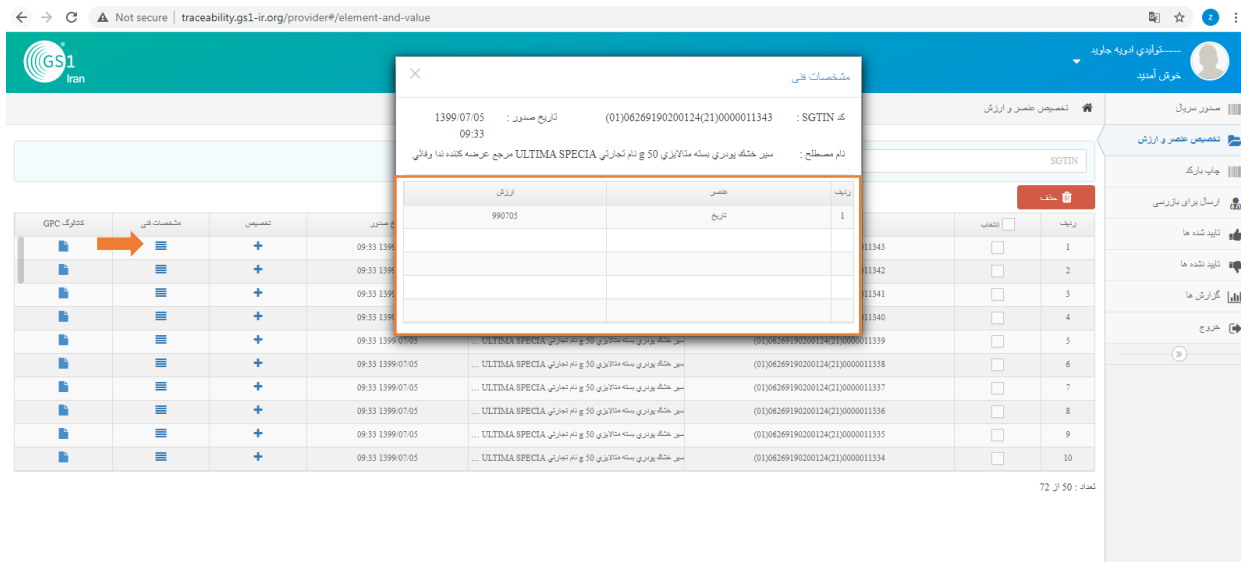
Not secure | traceability.gs1-ir.org/provider#/element-and-value

GS1 Iran

------تولیدي ادويه جاويد
خوش آمديد

صدور سريال
تخصيص عنصر و ارزش
چاپ بارکد
ارسال براي بازرسي
تاييد شده ها
تاييد نشده ها
گزارش ها
خروج

تخصيص عنصر و ارزش

SGTIN

حذف

مشخصات فنی

کد SGTIN : (01)06269190200124(21)0000011343
تاریخ صدور : 1399/07/05 09:33
نام مصطلح : سیر خشك پودري بسته متالايزي 50 g نام تجارتي ULTIMA SPECIA مرجع عرضه کننده ندا وفائي

| رديف | عنصر | ارزش |
|---|---|---|
| 1 | تاريخ | 990705 |
| | | |
| | | |
| | | |
| | | |

| رديف | انتخاب | | | تاريخ صدور | تخصيص | مشخصات فنی | کاتالوگ GPC |
|---|---|---|---|---|---|---|---|
| 1 | | (01)06269190200124(21)0000011343 | | 09:33 1399/07/05 | | | |
| 2 | | (01)06269190200124(21)0000011342 | | 09:33 1399/07/05 | | | |
| 3 | | (01)06269190200124(21)0000011341 | | 09:33 1399/07/05 | | | |
| 4 | | (01)06269190200124(21)0000011340 | | 09:33 1399/07/05 | | | |
| 5 | | (01)06269190200124(21)0000011339 | سير خشك پودري بسته متالايزي 50 g نام تجارتي ULTIMA SPECIA ... | 09:33 1399/07/05 | | | |
| 6 | | (01)06269190200124(21)0000011338 | سير خشك پودري بسته متالايزي 50 g نام تجارتي ULTIMA SPECIA ... | 09:33 1399/07/05 | | | |
| 7 | | (01)06269190200124(21)0000011337 | سير خشك پودري بسته متالايزي 50 g نام تجارتي ULTIMA SPECIA ... | 09:33 1399/07/05 | | | |
| 8 | | (01)06269190200124(21)0000011336 | سير خشك پودري بسته متالايزي 50 g نام تجارتي ULTIMA SPECIA ... | 09:33 1399/07/05 | | | |
| 9 | | (01)06269190200124(21)0000011335 | سير خشك پودري بسته متالايزي 50 g نام تجارتي ULTIMA SPECIA ... | 09:33 1399/07/05 | | | |
| 10 | | (01)06269190200124(21)0000011334 | سير خشك پودري بسته متالايزي 50 g نام تجارتي ULTIMA SPECIA ... | 09:33 1399/07/05 | | | |

تعداد : 50 از 72